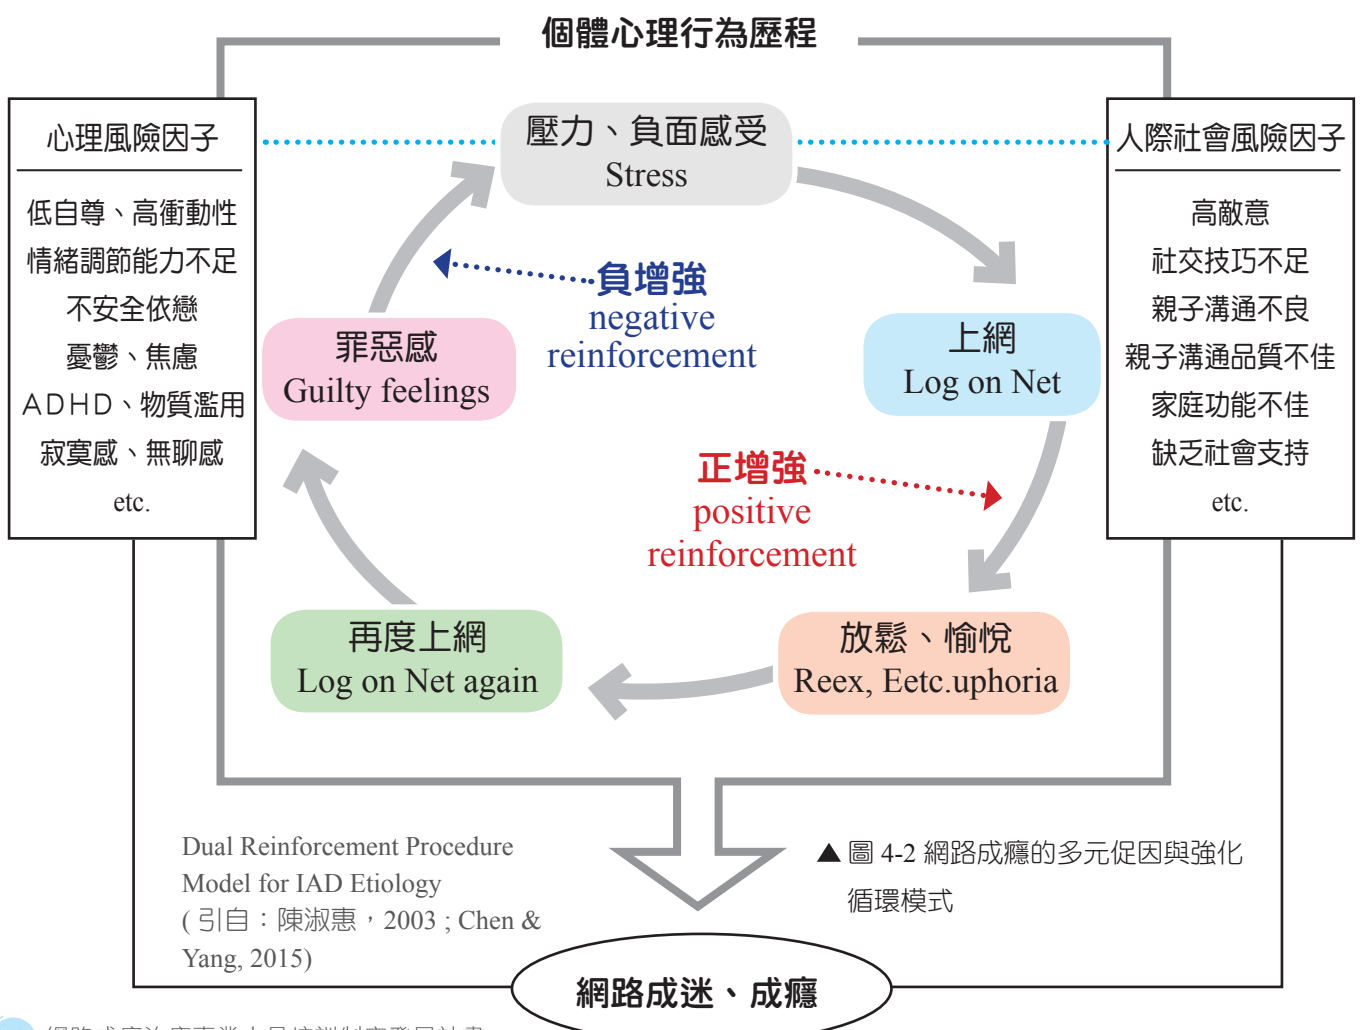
個體心理行為歷程

心理風險因子

低自尊、高衝動性
情緒調節能力不足
不安全依戀
憂鬱、焦慮
ADHD、物質濫用
寂寞感、無聊感
etc.

壓力、負面感受
Stress

人際社會風險因子

高敵意
社交技巧不足
親子溝通不良
親子溝通品質不佳
家庭功能不佳
缺乏社會支持
etc.

負增強
negative
reinforcement

罪惡感
Guilty feelings

上網
Log on Net

正增強
positive
reinforcement

再度上網
Log on Net again

放鬆、愉悅
Reex, Eetc.uphoria

Dual Reinforcement Procedure Model for IAD Etiology
( 引自：陳淑惠，2003 ; Chen & Yang, 2015)

▲ 圖 4-2 網路成癮的多元促因與強化循環模式

網路成迷、成癮

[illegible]